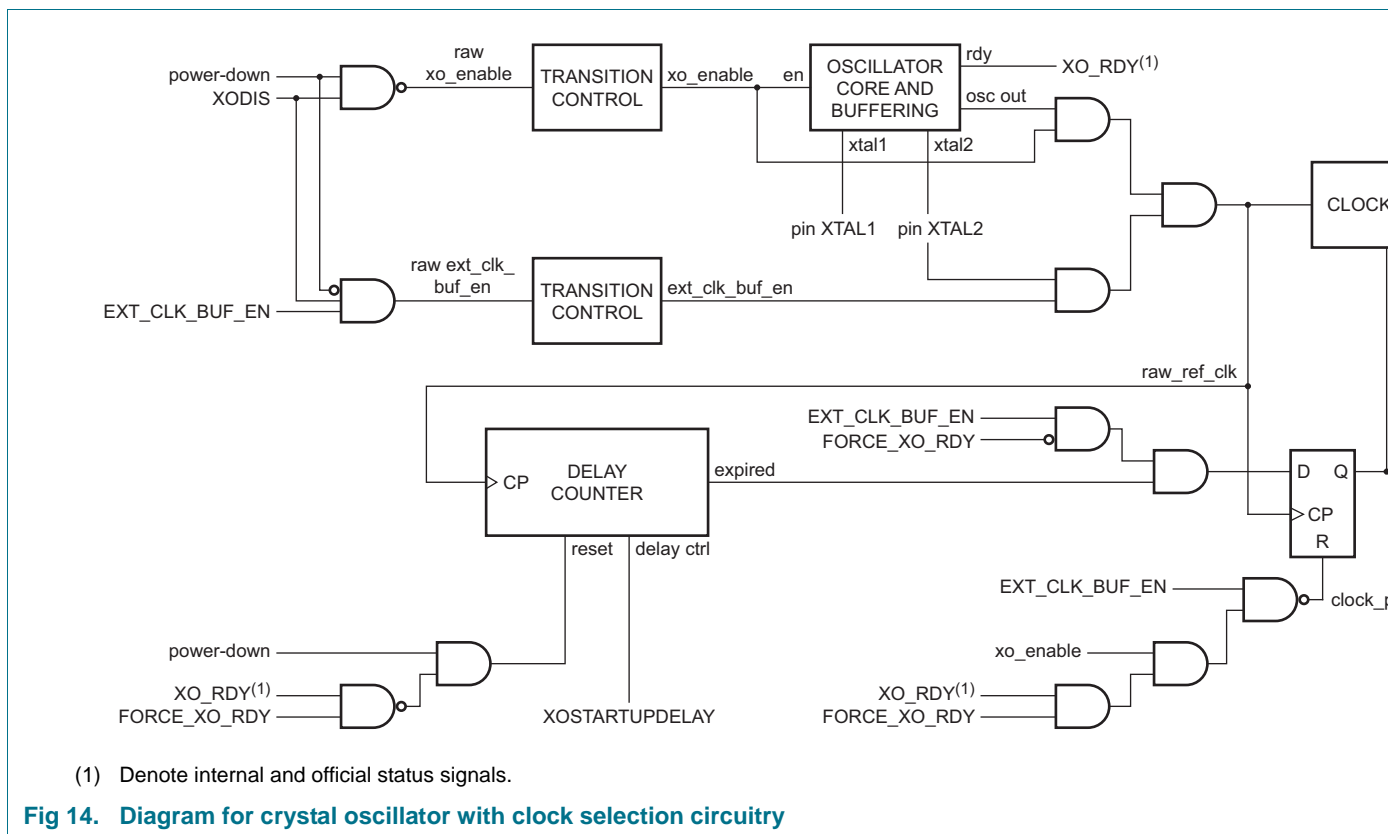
power-down
XODIS
raw
xo_enable
TRANSITION CONTROL
xo_enable
en
OSCILLATOR CORE AND BUFFERING
rdy
XO_RDY$^{(1)}$
osc out
xtal1
xtal2
pin XTAL1
pin XTAL2
CLOCK
EXT_CLK_BUF_EN
raw ext_clk_ buf_en
TRANSITION CONTROL
ext_clk_buf_en
raw_ref_clk
EXT_CLK_BUF_EN
FORCE_XO_RDY
CP
DELAY COUNTER
expired
D
Q
CP
R
reset
delay ctrl
EXT_CLK_BUF_EN
clock_p
power-down
xo_enable
XO_RDY$^{(1)}$
FORCE_XO_RDY
XOSTARTUPDELAY
XO_RDY$^{(1)}$
FORCE_XO_RDY

(1) Denote internal and official status signals.

Fig 14. Diagram for crystal oscillator with clock selection circuitry